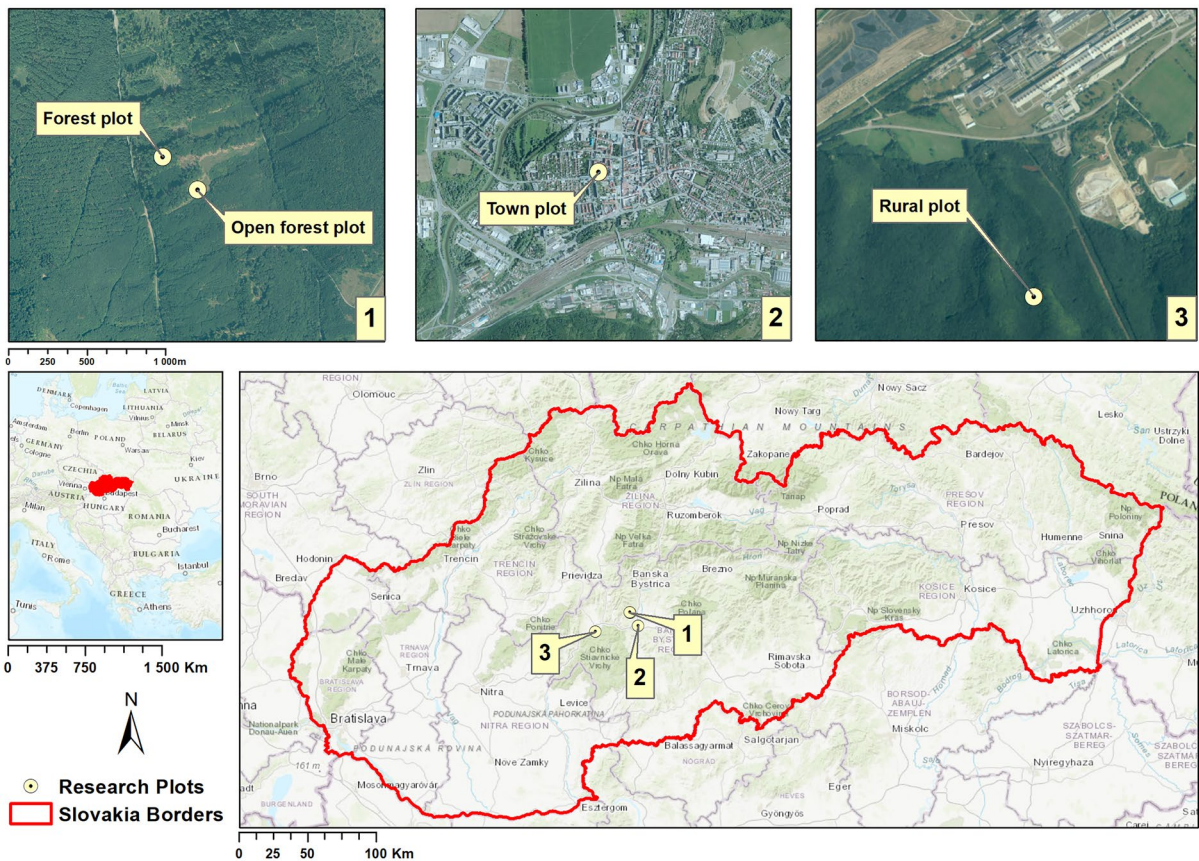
Forest plot

Open forest plot

1

Town plot

2

Rural plot

3

0 250 500 1 000m

DENMARK LATVIA Copenhagen LITHUANIA Minsk Amsterdam Berlin POLAND BELARUS Vilnius GERMANY Warsaw Cologne Kiev CZECHIA UKRAINE Vienna Budapest AUSTRIA HUNGARY Milan ROMANIA Bucharest ITALY BULGARIA Rome Istanbul GREECE Athens Tunis

0 375 750 1 500 Km

N

Research Plots

Slovakia Borders

REGION Olomouc Nowy Sacz Nowy Targ Lesko Ustrzyki Dolne CARPATHIAN MOUNTAINS Zakopane Bardejov Brno Zlin ZLIN REGION Chko Kysuce Chko Horna Orava Dolny Kubin Zilina Np Mala Fatra ZILINA REGION SOUTH MORAVIAN REGION Tanap PRESOV REGION Presov Ruzomberok Poprad POLAND Np Poloniny Chko Biele Karpaty Chko Strazovske Vrchy Np Velka Fatra Np Nizke Tatry Humenne Snina Chko Vihorlat Hodonin Trencin TRENCIN REGION Prievidza Banska Bystrica Brezno Np Muranska Planina Bredav KOSICE REGION Kosice Uzhhorod Senica Chko Ponitrie Chko Polana BANSKA BYSTRICA REGION Np Slovensky Kras Chko Stiavnicke Vrchy Rimavska Sobota Chko Latorica TRNAVA REGION Trnava Chko Male Karpaty BRATISLAVA REGION Nitra Levice Chko Cerova Vrchovina Nationalpark Donau-Auen Bratislava PODUNAJSKA PAHORKATINA NITRA REGION BORSOD-ABAUJ-ZEMPLEN Miskolc PODUNAJSKÁ ROVINA Nove Zamky Balassagyarmat Salgotarjan NOGRAD SZABOLCS-SZATMAR-BEREG Nyiregyhaza 161 m Mosonmagyaróvár Esztergom HEVES Eger BURGENLAND Gyöngyös

1 2 3

0 25 50 100 Km